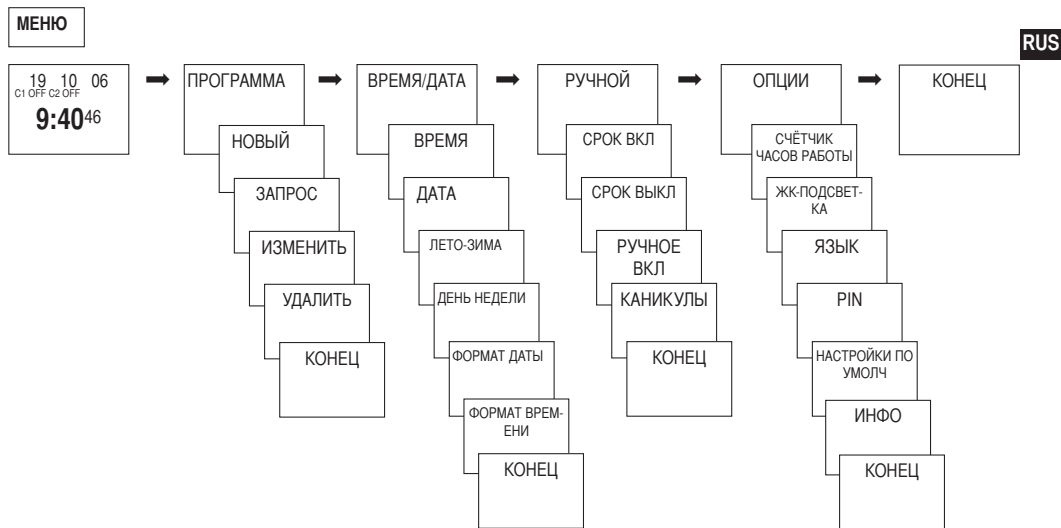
МЕНЮ

RUS

19 10 06
C1 OFF C2 OFF
9:40 46

ПРОГРАММА
НОВЫЙ
ЗАПРОС
ИЗМЕНИТЬ
УДАЛИТЬ
КОНЕЦ

ВРЕМЯ/ДАТА
ВРЕМЯ
ДАТА
ЛЕТО-ЗИМА
ДЕНЬ НЕДЕЛИ
ФОРМАТ ДАТЫ
ФОРМАТ ВРЕМЕНИ
КОНЕЦ

РУЧНОЙ
СРОК ВКЛ
СРОК ВЫКЛ
РУЧНОЕ ВКЛ
КАНИКУЛЫ
КОНЕЦ

ОПЦИИ
СЧЁТЧИК ЧАСОВ РАБОТЫ
ЖК-ПОДСВЕТКА
ЯЗЫК
PIN
НАСТРОЙКИ ПО УМОЛЧ
ИНФО
КОНЕЦ

КОНЕЦ